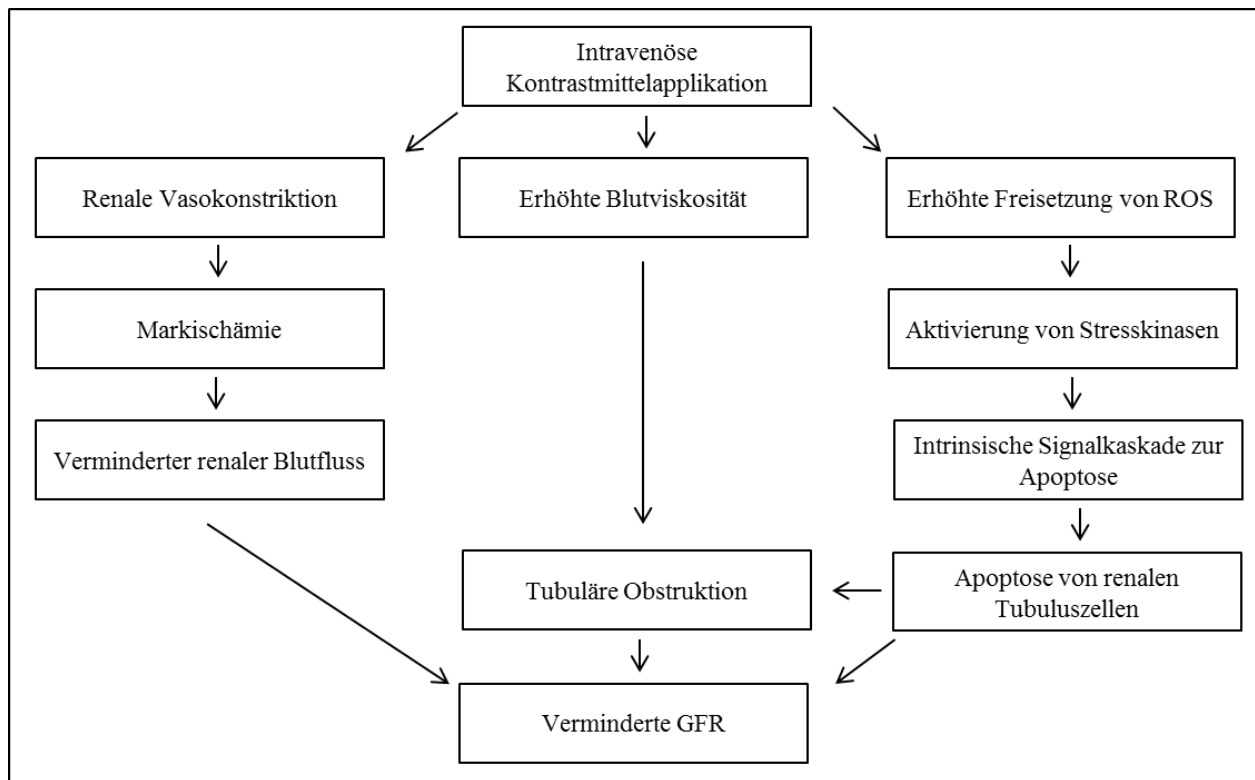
Intravenöse Kontrastmittelapplikation

Renale Vasokonstriktion

Erhöhte Blutviskosität

Erhöhte Freisetzung von ROS

Markischämie

Aktivierung von Stresskinasen

Verminderter renaler Blutfluss

Intrinsische Signalkaskade zur Apoptose

Tubuläre Obstruktion

Apoptose von renalen Tubuluszellen

Verminderte GFR